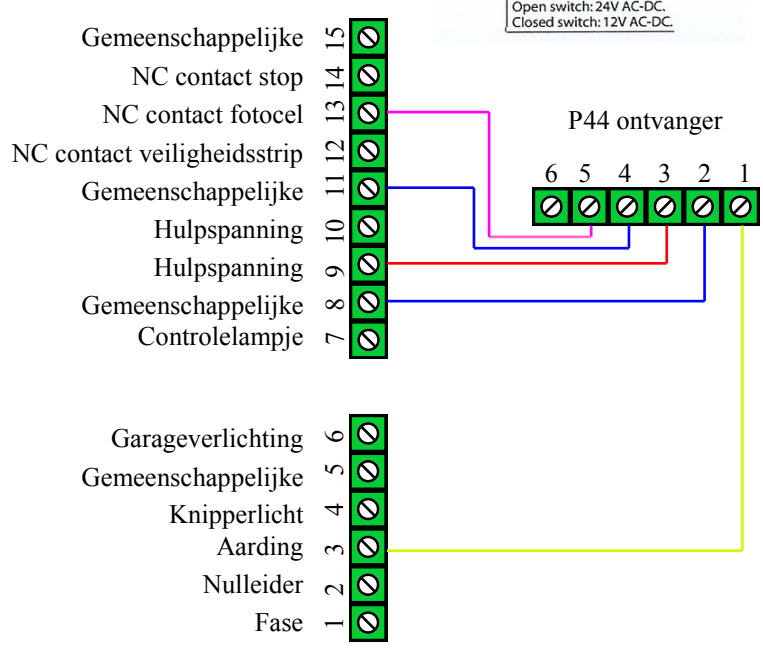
Open switch: 24V AC-DC.
Closed switch: 12V AC-DC.

Gemeenschappelijke 15
NC contact stop 14
NC contact fotocel 13
NC contact veiligheidsstrip 12
Gemeenschappelijke 11
Hulpspanning 10
Hulpspanning 9
Gemeenschappelijke 8
Controlelampje 7

P44 ontvanger

6 5 4 3 2 1

Garageverlichting 6
Gemeenschappelijke 5
Knipperlicht 4
Aarding 3
Nulleider 2
Fase 1